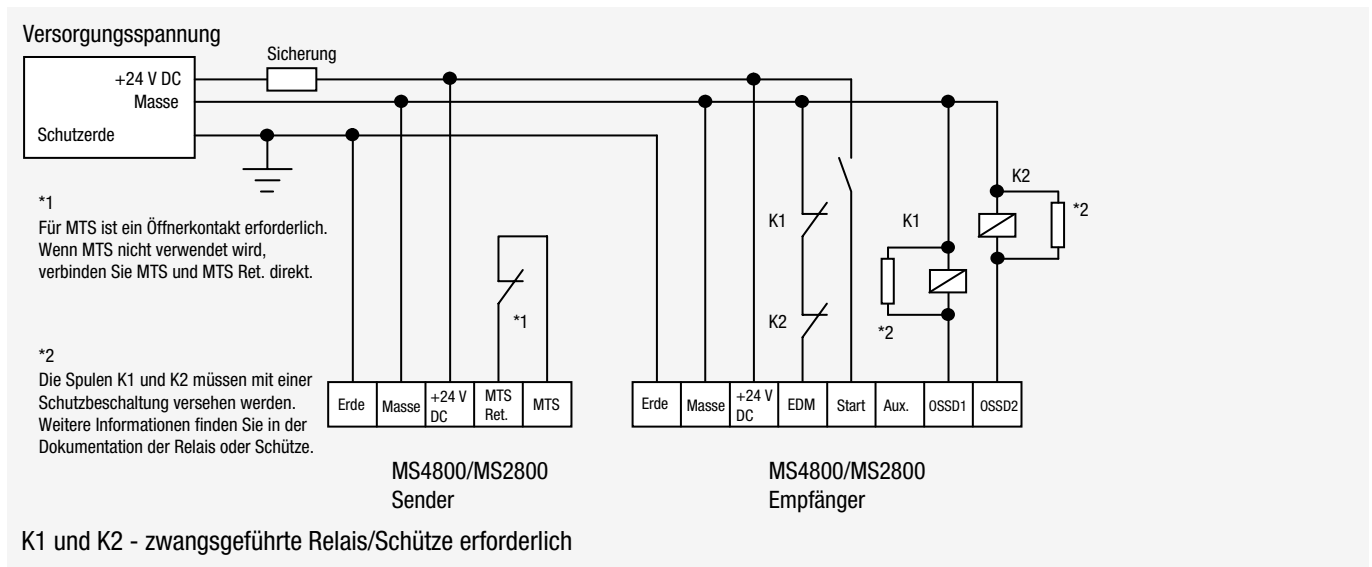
Versorgungsspannung

Sicherung

+24 V DC
Masse
Schutzerde

*1
Für MTS ist ein Öffnerkontakt erforderlich. Wenn MTS nicht verwendet wird, verbinden Sie MTS und MTS Ret. direkt.

*2
Die Spulen K1 und K2 müssen mit einer Schutzbeschaltung versehen werden. Weitere Informationen finden Sie in der Dokumentation der Relais oder Schütze.

*1

K1
K2
K1
*2
K2
*2

| Erde | Masse | +24 V DC | MTS Ret. | MTS |
|---|---|---|---|---|

MS4800/MS2800
Sender

| Erde | Masse | +24 V DC | EDM | Start | Aux. | OSSD1 | OSSD2 |
|---|---|---|---|---|---|---|---|

MS4800/MS2800
Empfänger

K1 und K2 - zwangsgeführte Relais/Schütze erforderlich